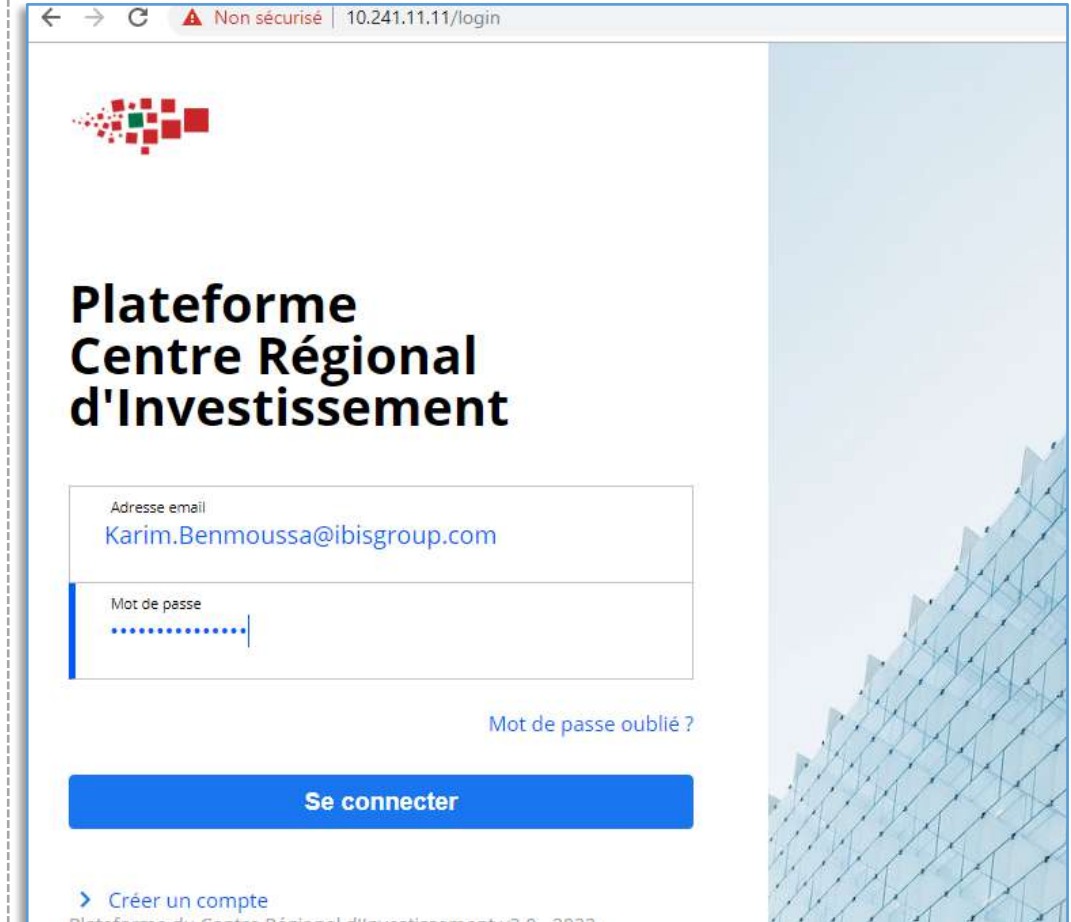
Non sécurisé | 10.241.11.11/login

Plateforme Centre Régional d'Investissement

Adresse email
Karim.Benmoussa@ibisgroup.com

Mot de passe
•••••••••••••••

Mot de passe oublié ?

Se connecter

Créer un compte

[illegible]